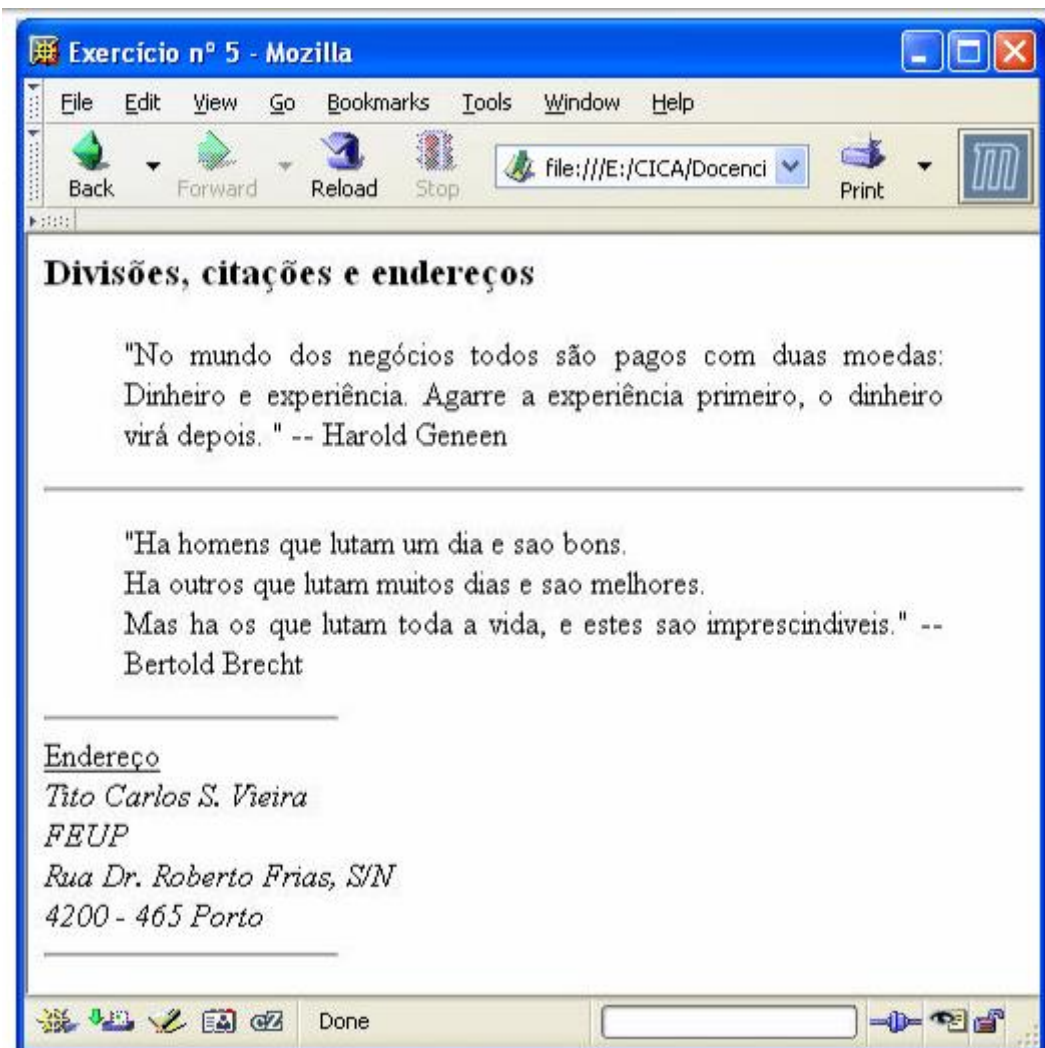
Exercício nº 5 - Mozilla

File Edit View Go Bookmarks Tools Window Help

Back Forward Reload Stop file:///E:/CICA/Docenci Print

**Divisões, citações e endereços**

"No mundo dos negócios todos são pagos com duas moedas: Dinheiro e experiência. Agarre a experiência primeiro, o dinheiro virá depois. " -- Harold Geneen

"Ha homens que lutam um dia e sao bons.
Ha outros que lutam muitos dias e sao melhores.
Mas ha os que lutam toda a vida, e estes sao imprescindiveis." -- Bertold Brecht

Endereço
*Tito Carlos S. Vieira*
*FEUP*
*Rua Dr. Roberto Frias, S/N*
*4200 - 465 Porto*

Done